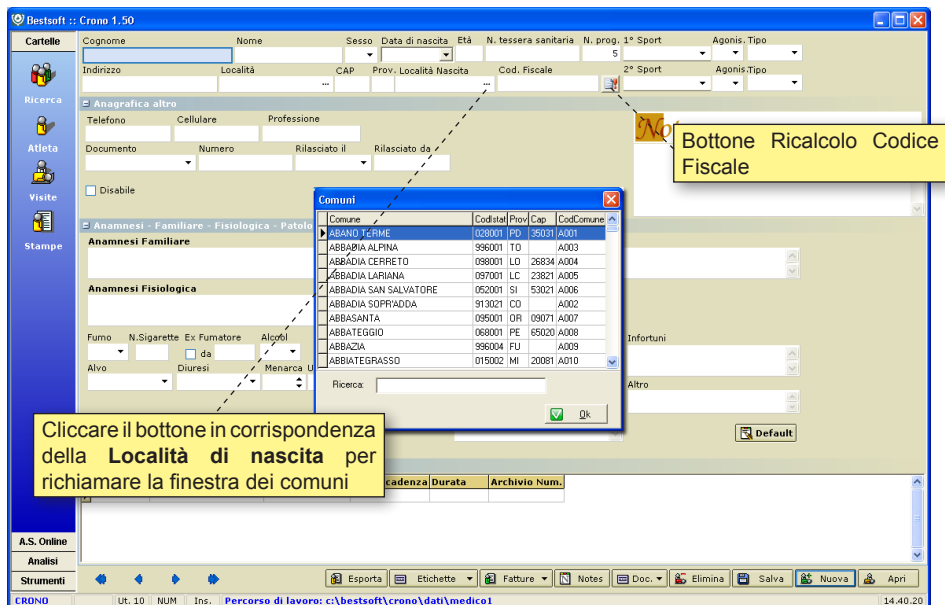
Bestsoft :: Crono 1.50

Cartelle

Ricerca

Atleta

Visite

Stampe

Cognome Nome Sesso Data di nascita Età N. tessera sanitaria N. prog. 1° Sport Agonis. Tipo

5

Indirizzo Località CAP Prov. Località Nascita Cod. Fiscale 2° Sport Agonis. Tipo

Anagrafica altro

Telefono Cellulare Professione

Documento Numero Rilasciato il Rilasciato da

Disabile

Bottone Ricalcolo Codice Fiscale

Anamnesi - Familiare - Fisiologica - Patolo

Anamnesi Familiare

Anamnesi Fisiologica

Fumo N.Sigarette Ex Fumatore Alcool

da

Alvo Diuresi Menarca

Infortuni

Altro

Comuni

| Comune | CodIstat | Prov | Cap | CodComune |
|---|---|---|---|---|
| ABANO TERME | 028001 | PD | 35031 | A001 |
| ABBADIA ALPINA | 996001 | TO | | A003 |
| ABBADIA CERRETO | 098001 | LO | 26834 | A004 |
| ABBADIA LARIANA | 097001 | LC | 23821 | A005 |
| ABBADIA SAN SALVATORE | 052001 | SI | 53021 | A006 |
| ABBADIA SOPR'ADDA | 913021 | CO | | A002 |
| ABBASANTA | 095001 | OR | 09071 | A007 |
| ABBATEGGIO | 068001 | PE | 65020 | A008 |
| ABBAZIA | 996004 | FU | | A009 |
| ABBIATEGRASSO | 015002 | MI | 20081 | A010 |

Ricerca:

Ok

Cliccare il bottone in corrispondenza della **Località di nascita** per richiamare la finestra dei comuni

Default

cadenza Durata Archivio Num.

A.S. Online

Analisi

Strumenti

Esporta Etichette Fatture Notes Doc. Elimina Salva Nuova Apri

CRONO Ut. 10 NUM Ins. Percorso di lavoro: c:\bestsoft\crono\dati\medico1 14.40.20